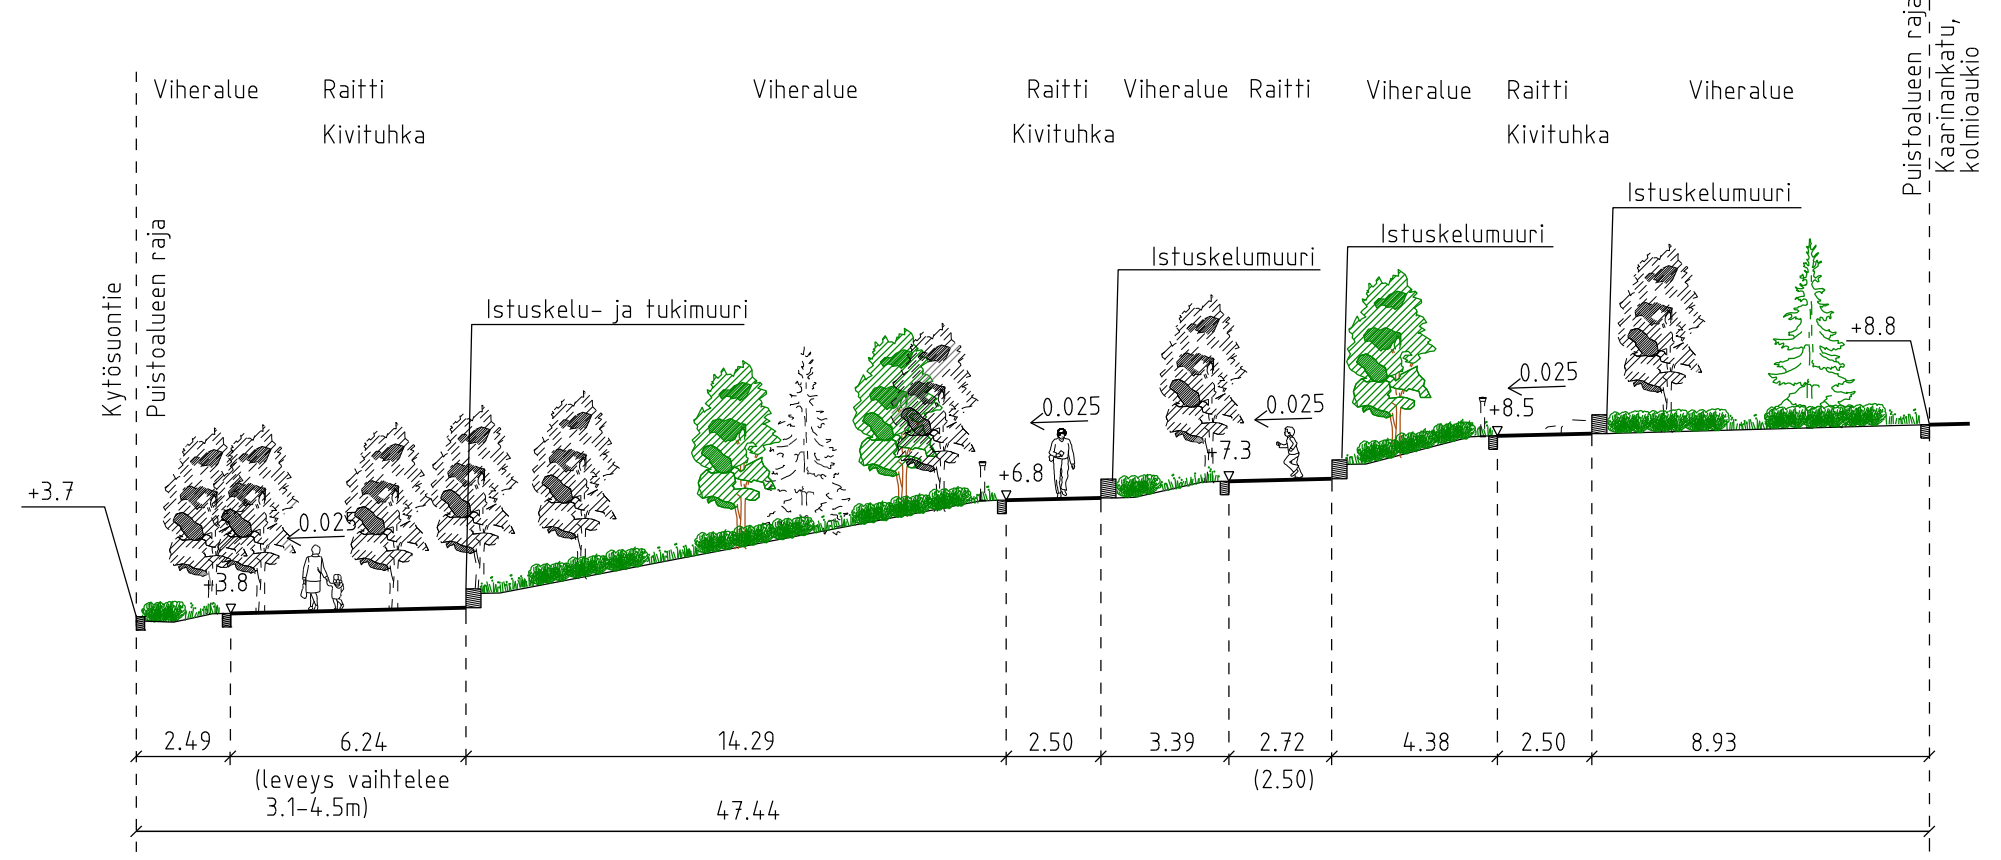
Viheralue Raitti Kivituhka Viheralue Raitti Kivituhka Viheralue Raitti Viheralue Raitti Kivituhka Viheralue

Puistoalueen raja
Kaarinankatu, kolmioaukio

Kytösuontie
Puistoalueen raja

Istuskelu- ja tukimuuri
Istuskelumuuri
Istuskelumuuri
Istuskelumuuri

+3.7
0.025
+3.8
+6.8
0.025
0.025
+7.3
0.025
+8.5
+8.8

2.49 6.24 14.29 2.50 3.39 2.72 4.38 2.50 8.93

(leveys vaihtelee 3.1–4.5m)
(2.50)
47.44